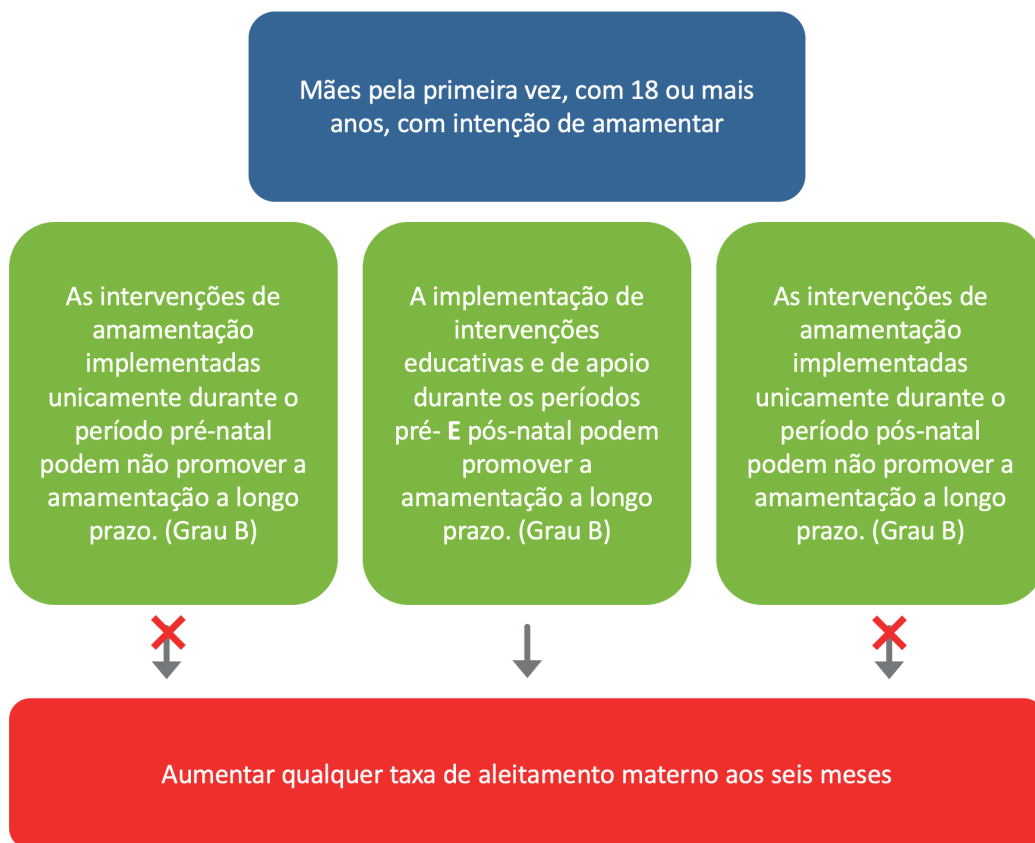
Mães pela primeira vez, com 18 ou mais anos, com intenção de amamentar

As intervenções de amamentação implementadas unicamente durante o período pré-natal podem não promover a amamentação a longo prazo. (Grau B)

A implementação de intervenções educativas e de apoio durante os períodos pré- **E** pós-natal podem promover a amamentação a longo prazo. (Grau B)

As intervenções de amamentação implementadas unicamente durante o período pós-natal podem não promover a amamentação a longo prazo. (Grau B)

Aumentar qualquer taxa de aleitamento materno aos seis meses